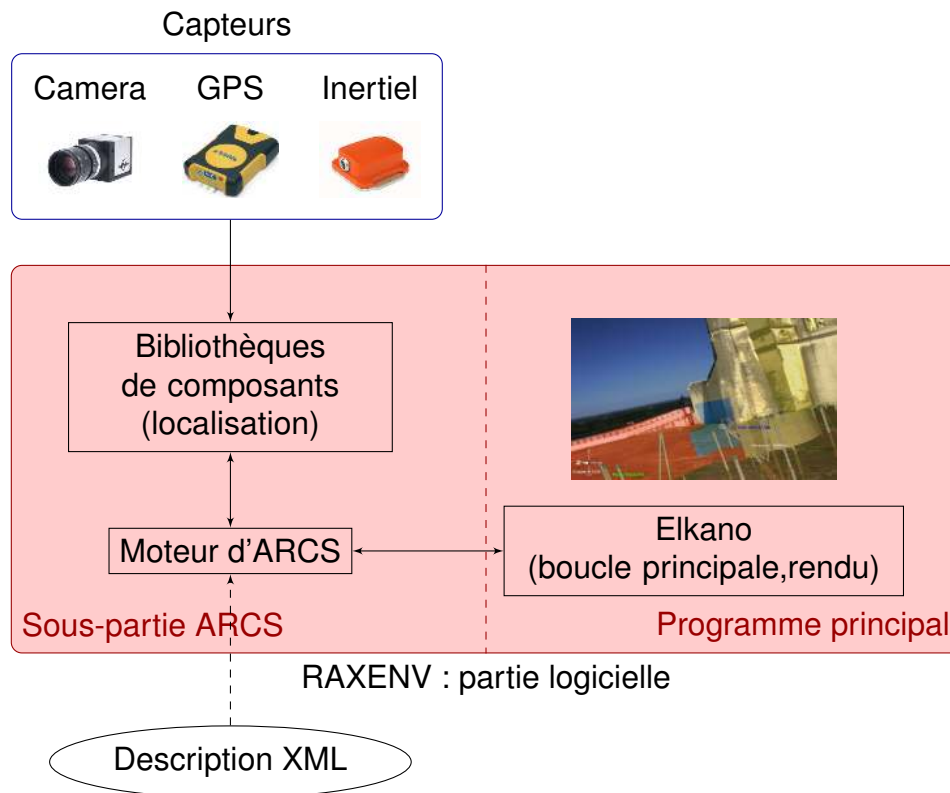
Capteurs

Camera

GPS

Inertiel

Bibliothèques de composants (localisation)

Moteur d'ARCS

Elkano (boucle principale,rendu)

Sous-partie ARCS

Programme principal

RAXENV : partie logicielle

Description XML